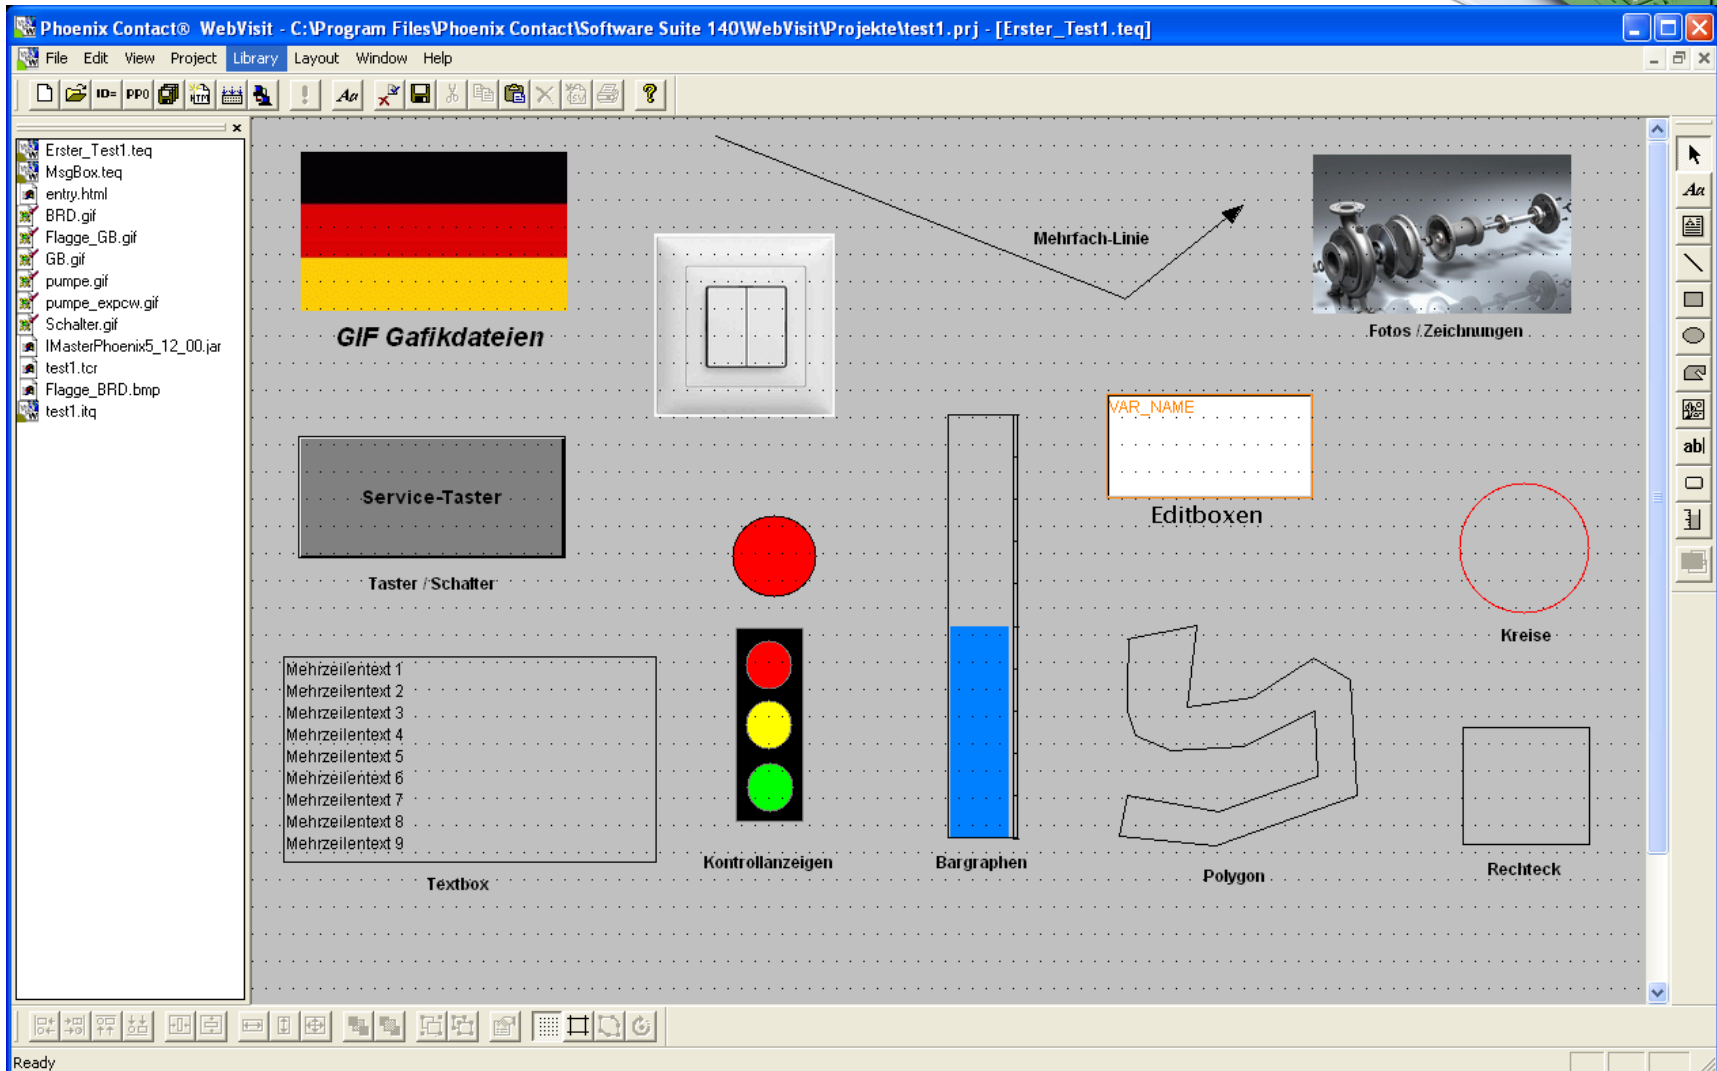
Phoenix Contact® WebVisit - C:\Program Files\Phoenix Contact\Software Suite 140\WebVisit\Projekte\test1.prj - [Erster_Test1.teq]

File Edit View Project Library Layout Window Help

ID= PPO

Erster_Test1.teq
MsgBox.teq
entry.html
BRD.gif
Flagge_GB.gif
GB.gif
pumpe.gif
pumpe_expcw.gif
Schalter.gif
IMasterPhoenix5_12_00.jar
test1.tcr
Flagge_BRD.bmp
test1.itq

GIF Gafikdateien

Mehrfach-Linie

Fotos / Zeichnungen

VAR_NAME

Editboxen

Service-Taster

Taster / Schalter

Kreise

Mehrzeilentext 1
Mehrzeilentext 2
Mehrzeilentext 3
Mehrzeilentext 4
Mehrzeilentext 5
Mehrzeilentext 6
Mehrzeilentext 7
Mehrzeilentext 8
Mehrzeilentext 9

Textbox

Kontrollanzeigen

Bargraphen

Polygon

Rechteck

Ready